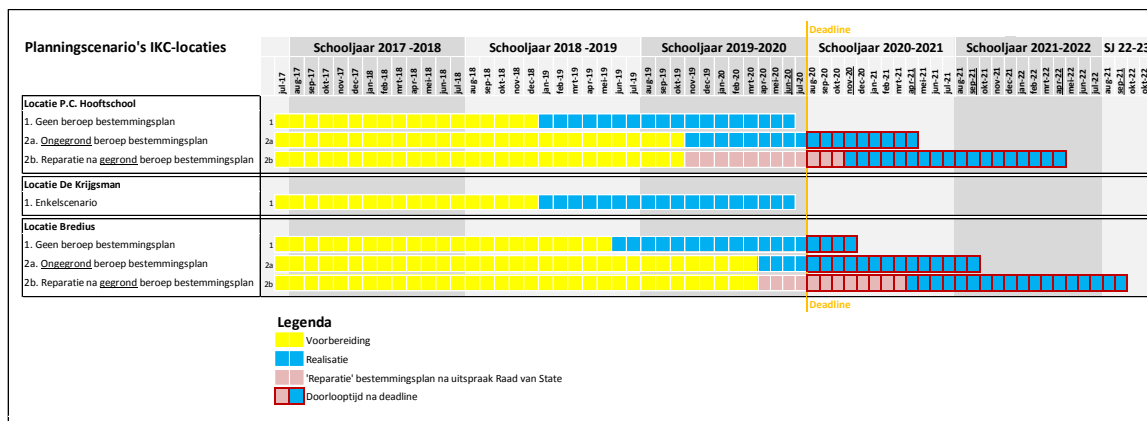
Planningscenario's IKC-locaties

Deadline

| | | Schooljaar 2017 -2018 | Schooljaar 2018 -2019 | Schooljaar 2019-2020 | Schooljaar 2020-2021 | Schooljaar 2021-2022 | SJ 22-23 |
|---|---|---|---|---|---|---|---|

jul-17 aug-17 sep-17 okt-17 nov-17 dec-17 jan-18 feb-18 mrt-18 apr-18 mei-18 jun-18 jul-18 aug-18 sep-18 okt-18 nov-18 dec-18 jan-19 feb-19 mrt-19 apr-19 mei-19 jun-19 jul-19 aug-19 sep-19 okt-19 nov-19 dec-19 jan-20 feb-20 mrt-20 apr-20 mei-20 jun-20 jul-20 aug-20 sep-20 okt-20 nov-20 dec-20 jan-21 feb-21 mrt-21 apr-21 mei-21 jun-21 jul-21 aug-21 sep-21 okt-21 nov-21 dec-21 jan-22 feb-22 mrt-22 apr-22 mei-22 jun-22 jul-22 aug-22 sep-22 okt-22

Locatie P.C. Hooftschool
1. Geen beroep bestemmingsplan 1
2a. Ongegrond beroep bestemmingsplan 2a
2b. Reparatie na gegrond beroep bestemmingsplan 2b

Locatie De Krijgsman
1. Enkelscenario 1

Locatie Bredius
1. Geen beroep bestemmingsplan 1
2a. Ongegrond beroep bestemmingsplan 2a
2b. Reparatie na gegrond beroep bestemmingsplan 2b

Deadline

Legenda
Voorbereiding
Realisatie
'Reparatie' bestemmingsplan na uitspraak Raad van State
Doorlooptijd na deadline